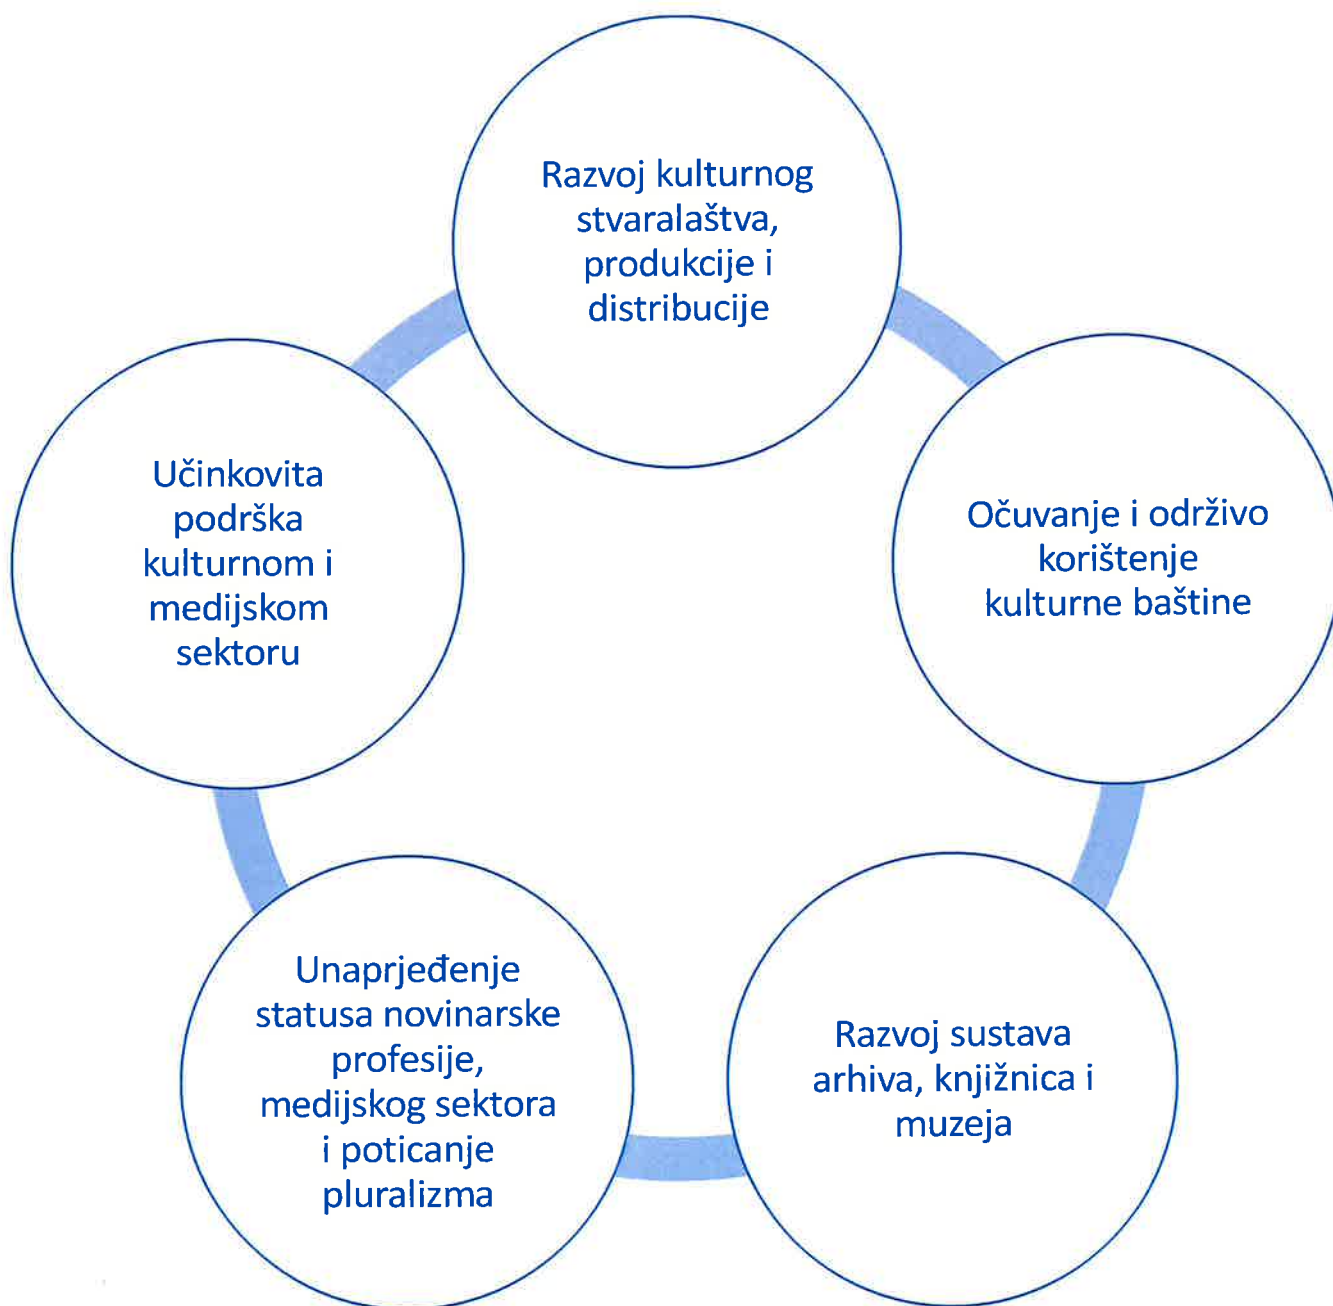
Razvoj kulturnog stvaralaštva, produkcije i distribucije

Očuvanje i održivo korištenje kulturne baštine

Razvoj sustava arhiva, knjižnica i muzeja

Unaprjeđenje statusa novinarske profesije, medijskog sektora i poticanje pluralizma

Učinkovita podrška kulturnom i medijskom sektoru